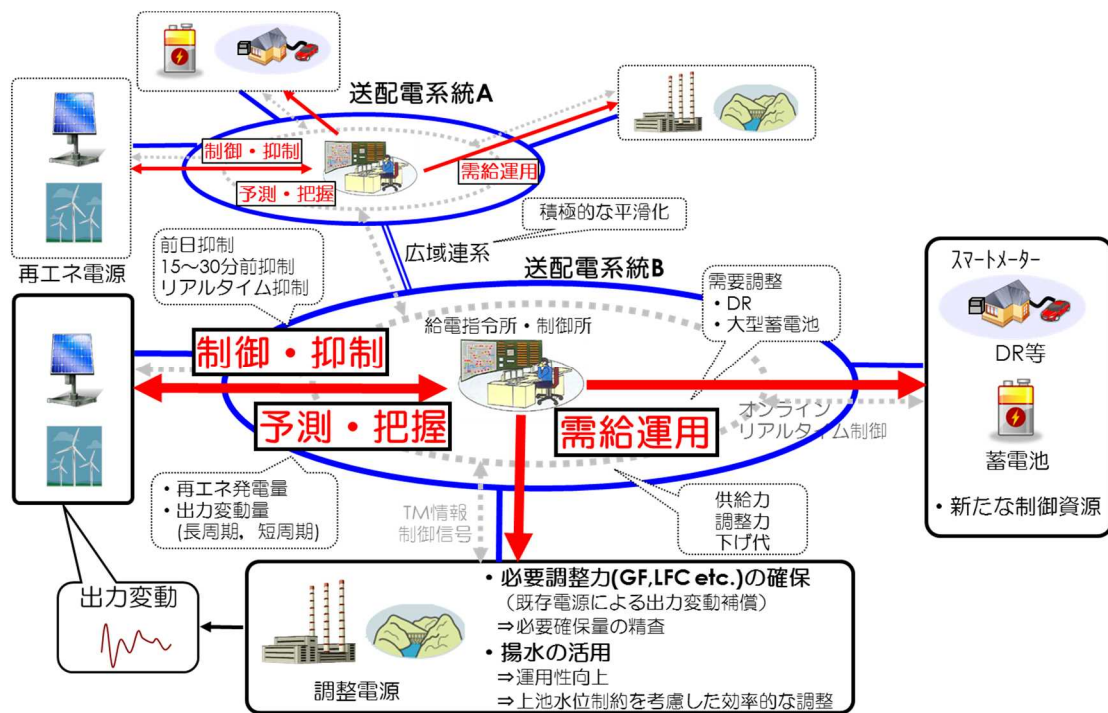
送配電系統A

制御・抑制

予測・把握

需給運用

積極的な平滑化

再エネ電源

前日抑制
15～30分前抑制
リアルタイム抑制

広域連系

送配電系統B

需要調整
・DR
・大型蓄電池

スマートメーター

DR等

給電指令所・制御所

制御・抑制

予測・把握

需給運用

オンライン
リアルタイム制御

蓄電池

・新たな制御資源

・再エネ発電量
・出力変動量
(長周期，短周期)

TM情報
制御信号

供給力
調整力
下げ代

出力変動

・必要調整力(GF,LFC etc.)の確保
（既存電源による出力変動補償）
⇒必要確保量の精査
・揚水の活用
⇒運用性向上
⇒上池水位制約を考慮した効率的な調整

調整電源